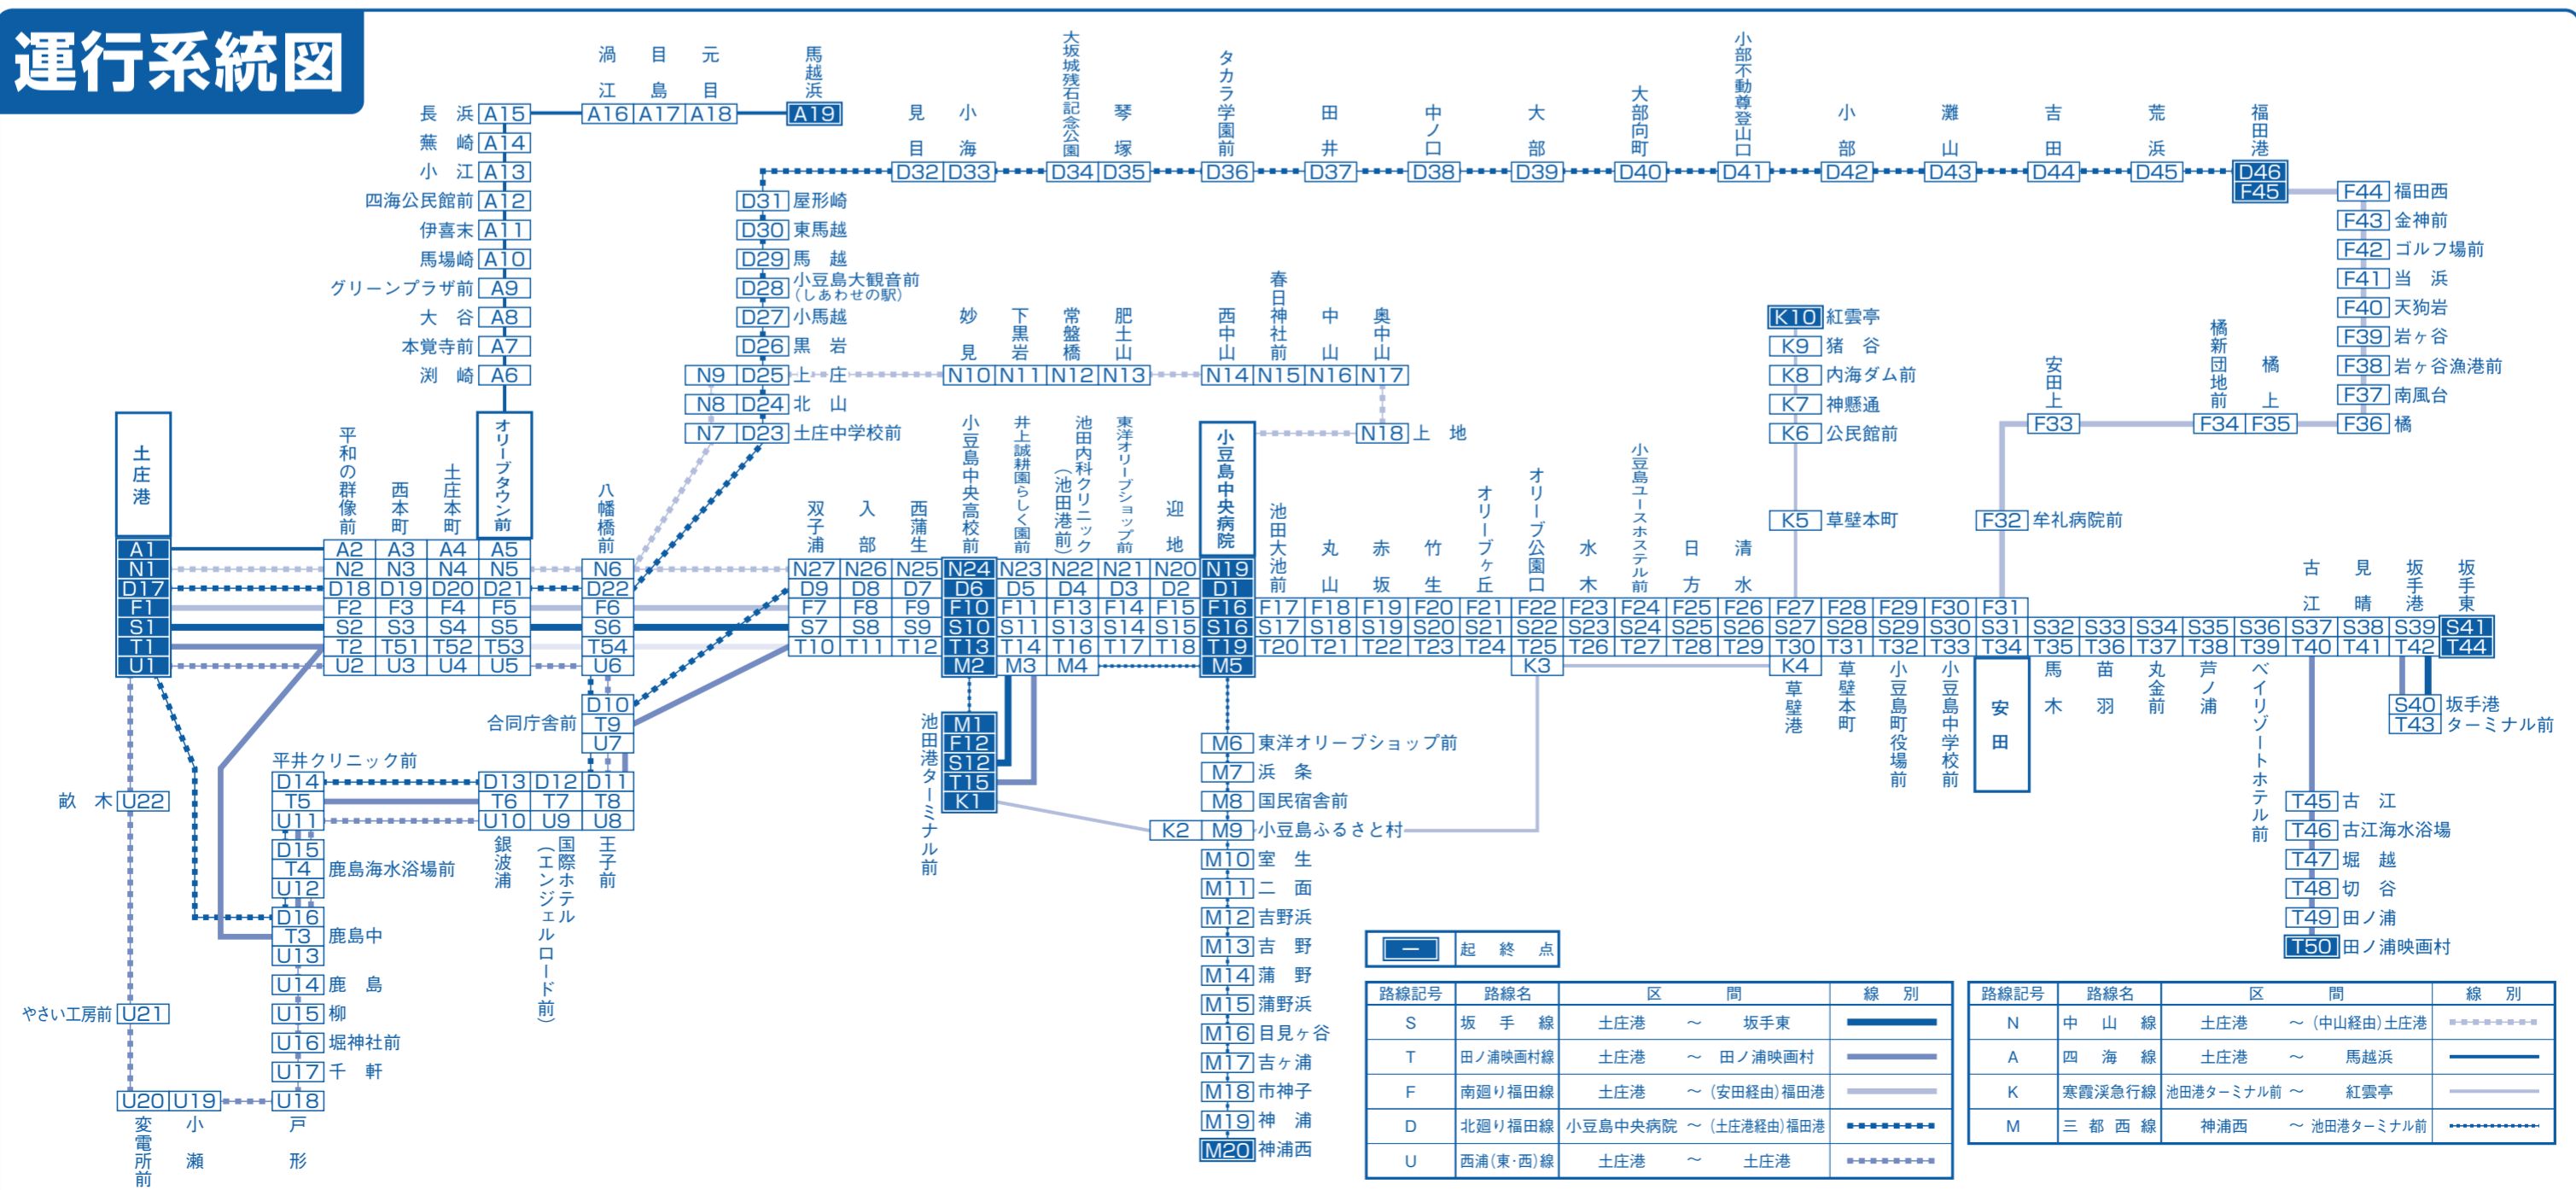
運行系統図

長浜 A15
蕪崎 A14
小江 A13
四海公民館前 A12
伊喜末 A11
馬場崎 A10
グリーンプラザ前 A9
大谷 A8
本覚寺前 A7
渕崎 A6

渦江 A16
目島 A17
元目 A18
馬越浜 A19

見目 D32
小海 D33
大坂城残石記念公園 D34
琴塚 D35
タカラ学園前 D36
田井 D37
中ノ口 D38
大部 D39
大部向町 D40
小部不動尊登山口 D41
小部 D42
灘山 D43
吉田 D44
荒浜 D45
福田港 D46 F45

D31 屋形崎
D30 東馬越
D29 馬越
D28 小豆島大観音前（しあわせの駅）
D27 小馬越
D26 黒岩
N9 D25 上庄
N8 D24 北山
N7 D23 土庄中学校前

妙見 N10
下黒岩 N11
常盤橋 N12
肥土山 N13
西中山 N14
春日神社前 N15
中山 N16
奥中山 N17
N18 上地

K10 紅雲亭
K9 猪谷
K8 内海ダム前
K7 神懸通
K6 公民館前
K5 草壁本町

F44 福田西
F43 金神前
F42 ゴルフ場前
F41 当浜
F40 天狗岩
F39 岩ヶ谷
F38 岩ヶ谷漁港前
F37 南風台
F36 橘

安田上 F33
橘新団地前 F34
橘上 F35
F32 牟礼病院前

土庄港
A1 N1 D17 F1 S1 T1 U1

平和の群像前 A2 N2 D18 F2 S2 T2 U2
西本町 A3 N3 D19 F3 S3 T51 U3
土庄本町 A4 N4 D20 F4 S4 T52 U4
オリーブタウン前 A5 N5 D21 F5 S5 T53 U5
八幡橋前 N6 D22 F6 S6 T54 U6
双子浦 N27 D9 F7 S7 T10
入部 N26 D8 F8 S8 T11
西蒲生 N25 D7 F9 S9 T12
小豆島中央高校前 N24 D6 F10 S10 T13 M2
井上誠耕園らしく園前 N23 D5 F11 S11 T14 M3
池田内科クリニック（池田港前） N22 D4 F13 S13 T16 M4
東洋オリーブショップ前 N21 D3 F14 S14 T17
迎地 N20 D2 F15 S15 T18
小豆島中央病院 N19 D1 F16 S16 T19 M5
池田大池前 F17 S17 T20
丸山 F18 S18 T21
赤坂 F19 S19 T22
竹生 F20 S20 T23
オリーブヶ丘 F21 S21 T24
オリーブ公園口 F22 S22 T25 K3
水木 F23 S23 T26
小豆島ユースホステル前 F24 S24 T27
日方 F25 S25 T28
清水 F26 S26 T29
F27 S27 T30 K4
F28 S28 T31
F29 S29 T32
F30 S30 T33
F31 S31 T34
S32 T35
S33 T36
S34 T37
S35 T38
S36 T39
古江 S37 T40
見晴 S38 T41
坂手港 S39 T42
坂手東 S41 T44
S40 坂手港
T43 ターミナル前

草壁港
草壁本町
小豆島町役場前
小豆島中学校前
安田
馬木
苗羽
丸金前
芦ノ浦
ベイリゾートホテル前

D10
合同庁舎前 T9
U7

池田港ターミナル前 M1 F12 S12 T15 K1

M6 東洋オリーブショップ前
M7 浜条
M8 国民宿舎前
K2 M9 小豆島ふるさと村
M10 室生
M11 二面
M12 吉野浜
M13 吉野
M14 蒲野
M15 蒲野浜
M16 目見ヶ谷
M17 吉ヶ浦
M18 市神子
M19 神浦
M20 神浦西

T45 古江
T46 古江海水浴場
T47 堀越
T48 切谷
T49 田ノ浦
T50 田ノ浦映画村

平井クリニック前 D14 T5 U11
D13 T6 U10
D12 T7 U9
D11 T8 U8
銀波浦
国際ホテル（エンジェルロード前）
王子前
D15 T4 U12 鹿島海水浴場前
D16 T3 U13 鹿島中
U14 鹿島
U15 柳
U16 堀神社前
U17 千軒
U18 戸形
敵木 U22
やさい工房前 U21
U20 変電所前
U19 小瀬

起終点

| 路線記号 | 路線名 | 区間 | 線別 |
|---|---|---|---|
| S | 坂手線 | 土庄港 ～ 坂手東 | |
| T | 田ノ浦映画村線 | 土庄港 ～ 田ノ浦映画村 | |
| F | 南廻り福田線 | 土庄港 ～（安田経由）福田港 | |
| D | 北廻り福田線 | 小豆島中央病院 ～（土庄港経由）福田港 | |
| U | 西浦（東・西）線 | 土庄港 ～ 土庄港 | |

| 路線記号 | 路線名 | 区間 | 線別 |
|---|---|---|---|
| N | 中山線 | 土庄港 ～（中山経由）土庄港 | |
| A | 四海線 | 土庄港 ～ 馬越浜 | |
| K | 寒霞渓急行線 | 池田港ターミナル前 ～ 紅雲亭 | |
| M | 三都西線 | 神浦西 ～ 池田港ターミナル前 | |